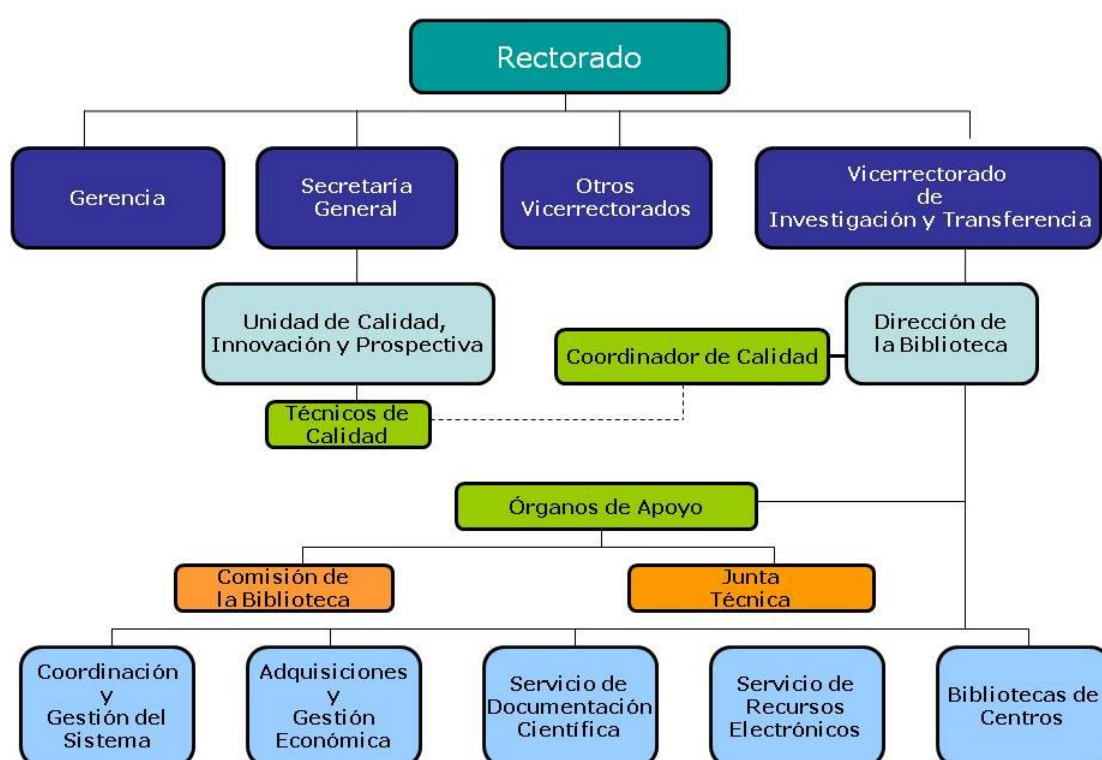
Rectorado

Gerencia

Secretaría General

Otros Vicerrectorados

Vicerrectorado de Investigación y Transferencia

Unidad de Calidad, Innovación y Prospectiva

Coordinador de Calidad

Dirección de la Biblioteca

Técnicos de Calidad

Órganos de Apoyo

Comisión de la Biblioteca

Junta Técnica

Coordinación y Gestión del Sistema

Adquisiciones y Gestión Económica

Servicio de Documentación Científica

Servicio de Recursos Electrónicos

Bibliotecas de Centros